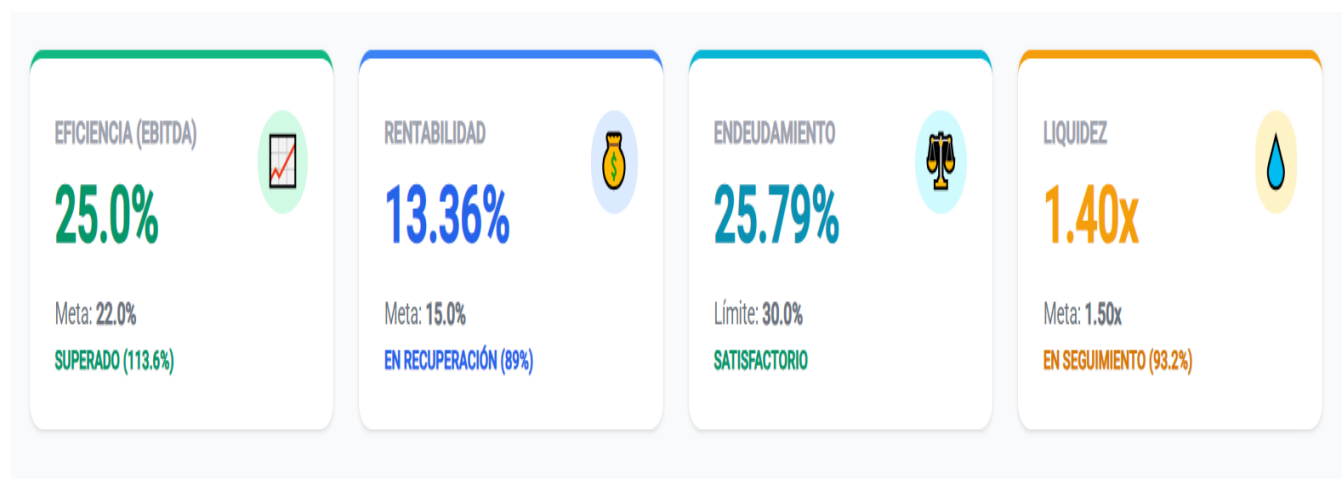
EFICIENCIA (EBITDA)

25.0%

Meta: 22.0%

SUPERADO (113.6%)

RENTABILIDAD

13.36%

Meta: 15.0%

EN RECUPERACIÓN (89%)

ENDEUDAMIENTO

25.79%

Límite: 30.0%

SATISFACTORIO

LIQUIDEZ

1.40x

Meta: 1.50x

EN SEGUIMIENTO (93.2%)